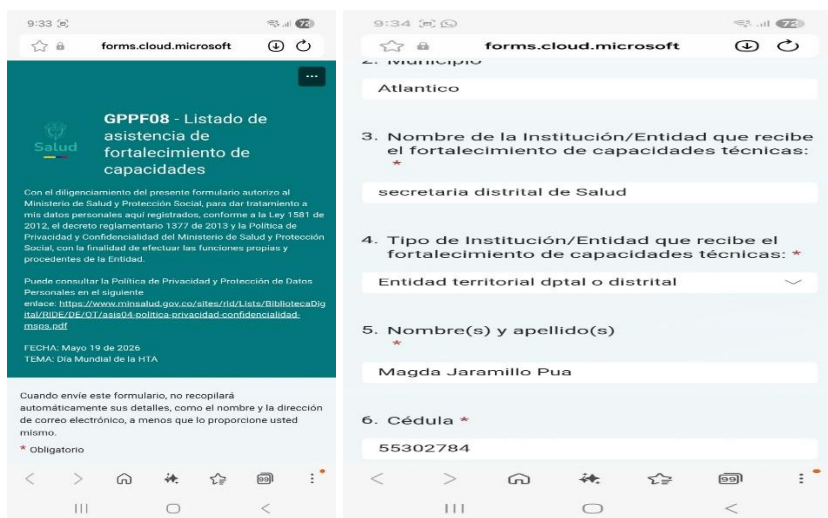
9:33

forms.cloud.microsoft

...

Salud

GPPF08 - Listado de asistencia de fortalecimiento de capacidades

Con el diligenciamiento del presente formulario autorizo al Ministerio de Salud y Protección Social, para dar tratamiento a mis datos personales aquí registrados, conforme a la Ley 1581 de 2012, el decreto reglamentario 1377 de 2013 y la Política de Privacidad y Confidencialidad del Ministerio de Salud y Protección Social, con la finalidad de efectuar las funciones propias y procedentes de la Entidad.

Puede consultar la Política de Privacidad y Protección de Datos Personales en el siguiente enlace: https://www.minsalud.gov.co/sites/rid/Lists/BibliotecaDigital/RIDE/DE/OT/asis04-politica-privacidad-confidencialidad-msps.pdf

FECHA: Mayo 19 de 2026
TEMA: Día Mundial de la HTA

Cuando envíe este formulario, no recopilará automáticamente sus detalles, como el nombre y la dirección de correo electrónico, a menos que lo proporcione usted mismo.

* Obligatorio

9:34

forms.cloud.microsoft

2. Municipio

Atlantico

3. Nombre de la Institución/Entidad que recibe el fortalecimiento de capacidades técnicas: *

secretaria distrital de Salud

4. Tipo de Institución/Entidad que recibe el fortalecimiento de capacidades técnicas: *

Entidad territorial dptal o distrital

5. Nombre(s) y apellido(s) *

Magda Jaramillo Pua

6. Cédula *

55302784